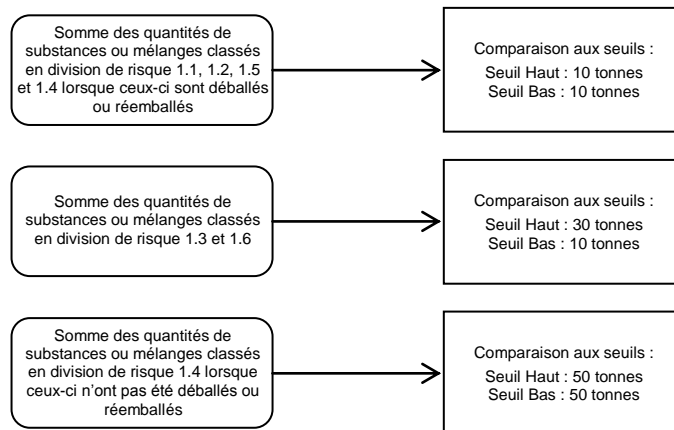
Somme des quantités de substances ou mélanges classés en division de risque 1.1, 1.2, 1.5 et 1.4 lorsque ceux-ci sont déballés ou réemballés

Comparaison aux seuils :
Seuil Haut : 10 tonnes
Seuil Bas : 10 tonnes

Somme des quantités de substances ou mélanges classés en division de risque 1.3 et 1.6

Comparaison aux seuils :
Seuil Haut : 30 tonnes
Seuil Bas : 10 tonnes

Somme des quantités de substances ou mélanges classés en division de risque 1.4 lorsque ceux-ci n'ont pas été déballés ou réemballés

Comparaison aux seuils :
Seuil Haut : 50 tonnes
Seuil Bas : 50 tonnes